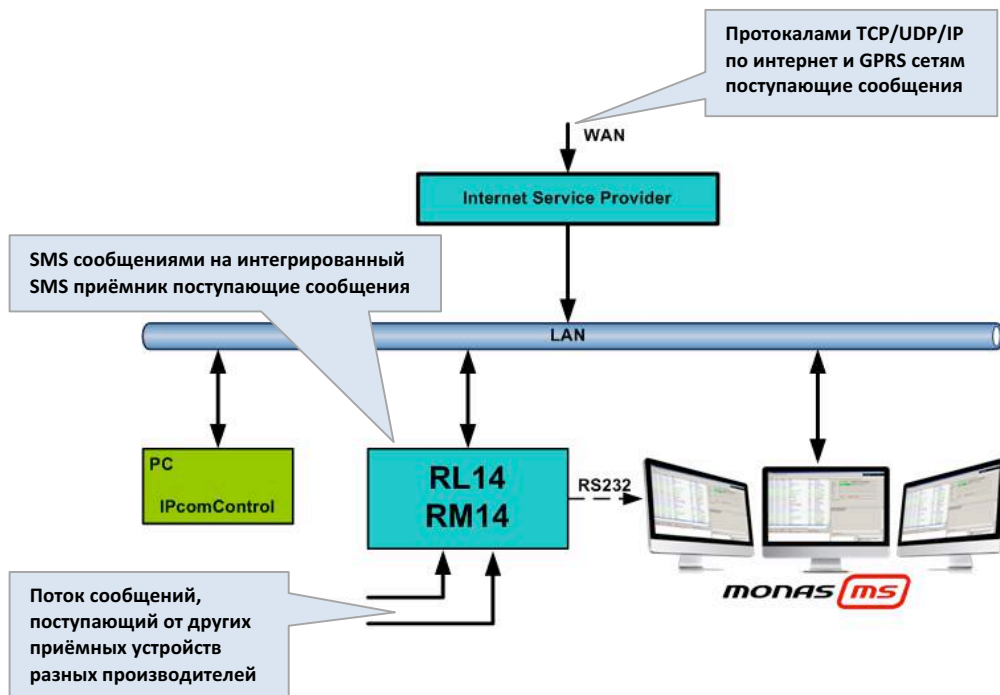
Протокалами TCP/UDP/IP по интернет и GPRS сетям поступающие сообщения

WAN

Internet Service Provider

SMS сообщениями на интегрированный SMS приёмник поступающие сообщения

LAN

PC

IPcomControl

RL14
RM14

RS232

Поток сообщений, поступающий от других приёмных устройств разных производителей

monas ms